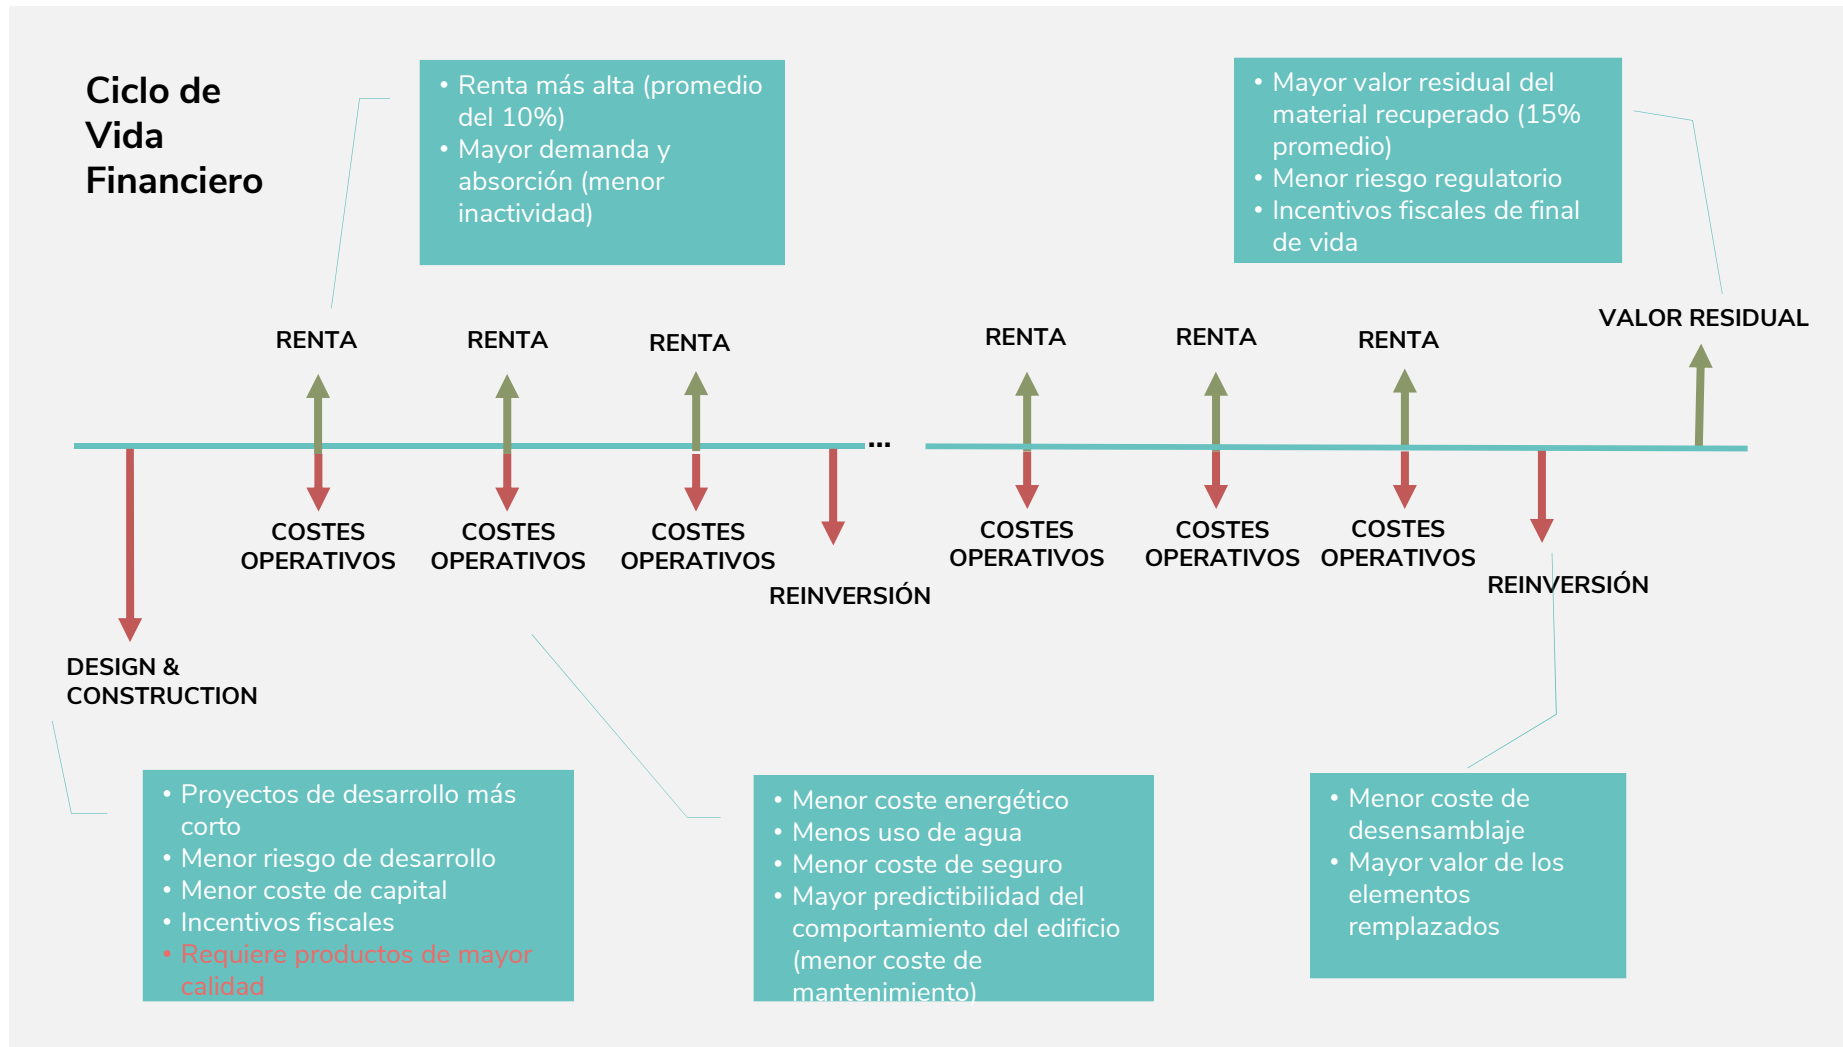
Ciclo de Vida Financiero

• Renta más alta (promedio del 10%)
• Mayor demanda y absorción (menor inactividad)

• Mayor valor residual del material recuperado (15% promedio)
• Menor riesgo regulatorio
• Incentivos fiscales de final de vida

RENTA RENTA RENTA RENTA RENTA RENTA VALOR RESIDUAL

...

COSTES OPERATIVOS COSTES OPERATIVOS COSTES OPERATIVOS REINVERSIÓN COSTES OPERATIVOS COSTES OPERATIVOS COSTES OPERATIVOS REINVERSIÓN

DESIGN & CONSTRUCTION

• Proyectos de desarrollo más corto
• Menor riesgo de desarrollo
• Menor coste de capital
• Incentivos fiscales
• Requiere productos de mayor calidad

• Menor coste energético
• Menos uso de agua
• Menor coste de seguro
• Mayor predictibilidad del comportamiento del edificio (menor coste de mantenimiento)

• Menor coste de desensamblaje
• Mayor valor de los elementos remplazados